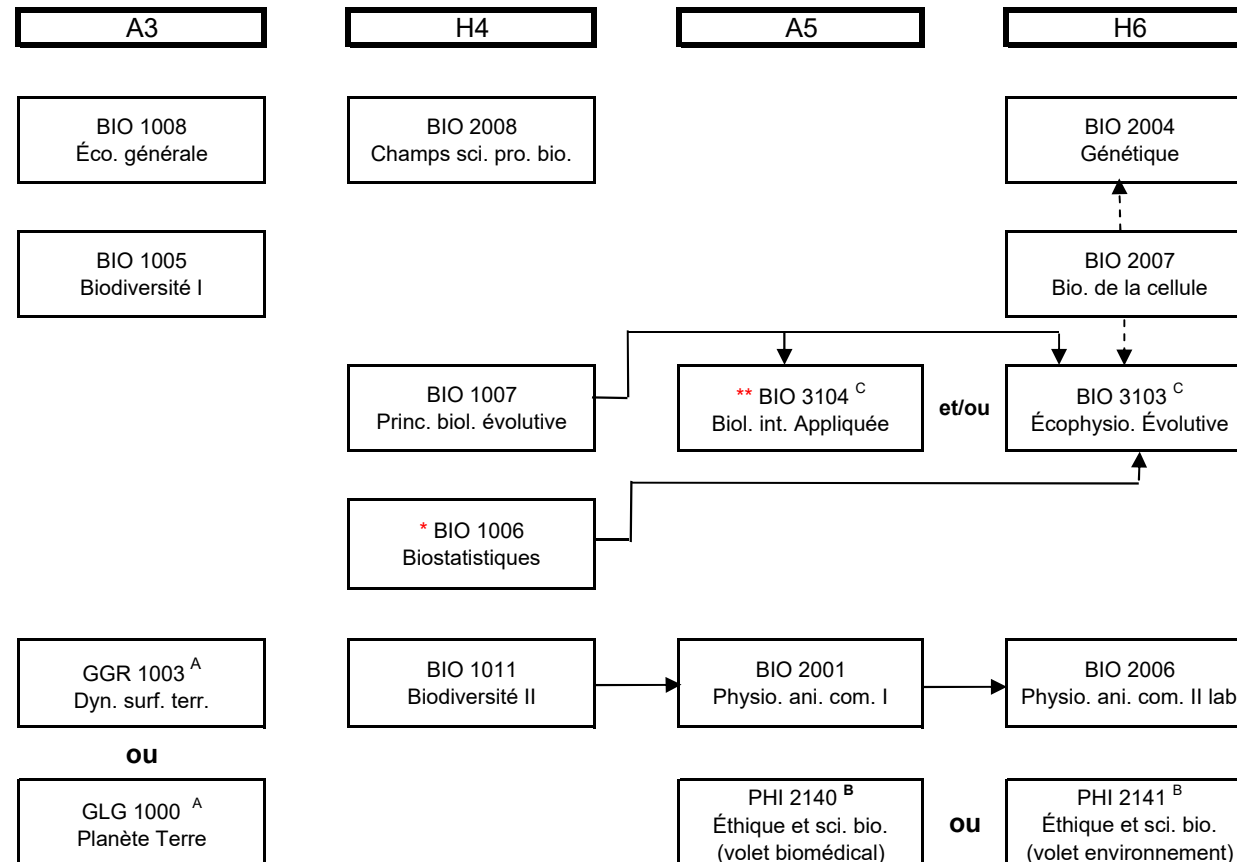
A3

H4

A5

H6

BIO 1008
Éco. générale

BIO 2008
Champs sci. pro. bio.

BIO 2004
Génétique

BIO 1005
Biodiversité I

BIO 2007
Bio. de la cellule

BIO 1007
Princ. biol. évolutive

** BIO 3104 $^{C}$
Biol. int. Appliquée

et/ou

BIO 3103 $^{C}$
Écophysio. Évolutive

* BIO 1006
Biostatistiques

GGR 1003 $^{A}$
Dyn. surf. terr.

BIO 1011
Biodiversité II

BIO 2001
Physio. ani. com. I

BIO 2006
Physio. ani. com. II lab

ou

GLG 1000 $^{A}$
Planète Terre

PHI 2140 $^{B}$
Éthique et sci. bio.
(volet biomédical)

ou

PHI 2141 $^{B}$
Éthique et sci. bio.
(volet environnement)